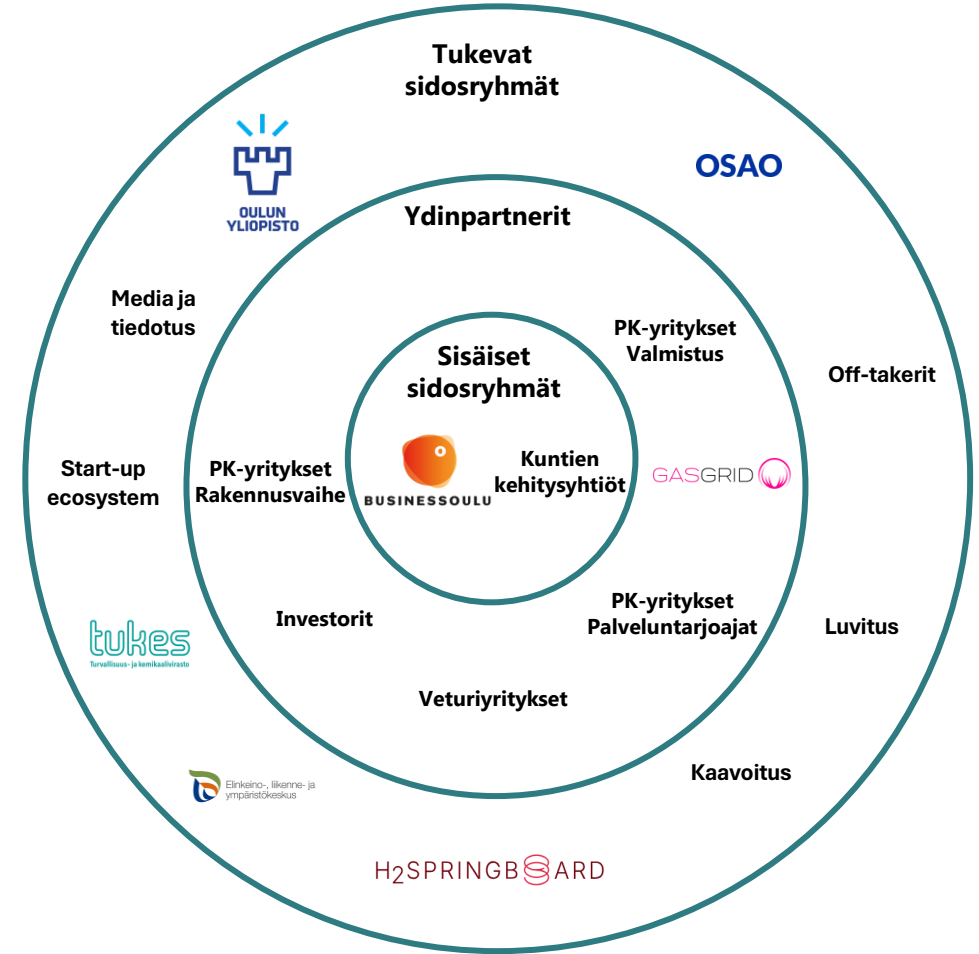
Tukevat sidosryhmät

OULUN YLIOPISTO

OSAO

Ydinpartnerit

Media ja tiedotus

PK-yritykset Valmistus

Sisäiset sidosryhmät

Off-takerit

Start-up ecosystem

PK-yritykset Rakennusvaihe

BUSINESSOULU

Kuntien kehitysyhtiöt

GASGRID

tukes
Turvallisuus- ja kemikaalivirasto

Investorit

PK-yritykset Palveluntarjoajat

Luvitus

Veturiyritykset

Elinkeino-, liikenne- ja ympäristökeskus

Kaavoitus

H2SPRINGBOARD